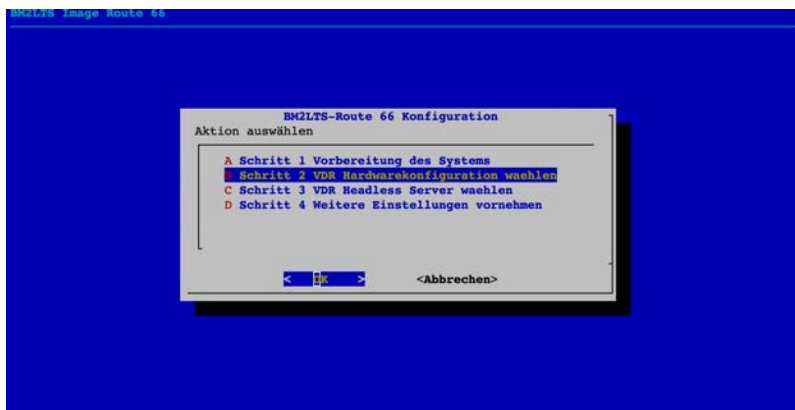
BM2LTS Image Route 66

BM2LTS-Route 66 Konfiguration
Aktion auswählen

A Schritt 1 Vorbereitung des Systems
B Schritt 2 VDR Hardwarekonfiguration waehlen
C Schritt 3 VDR Headless Server waehlen
D Schritt 4 Weitere Einstellungen vornehmen

< OK > <Abbrechen>